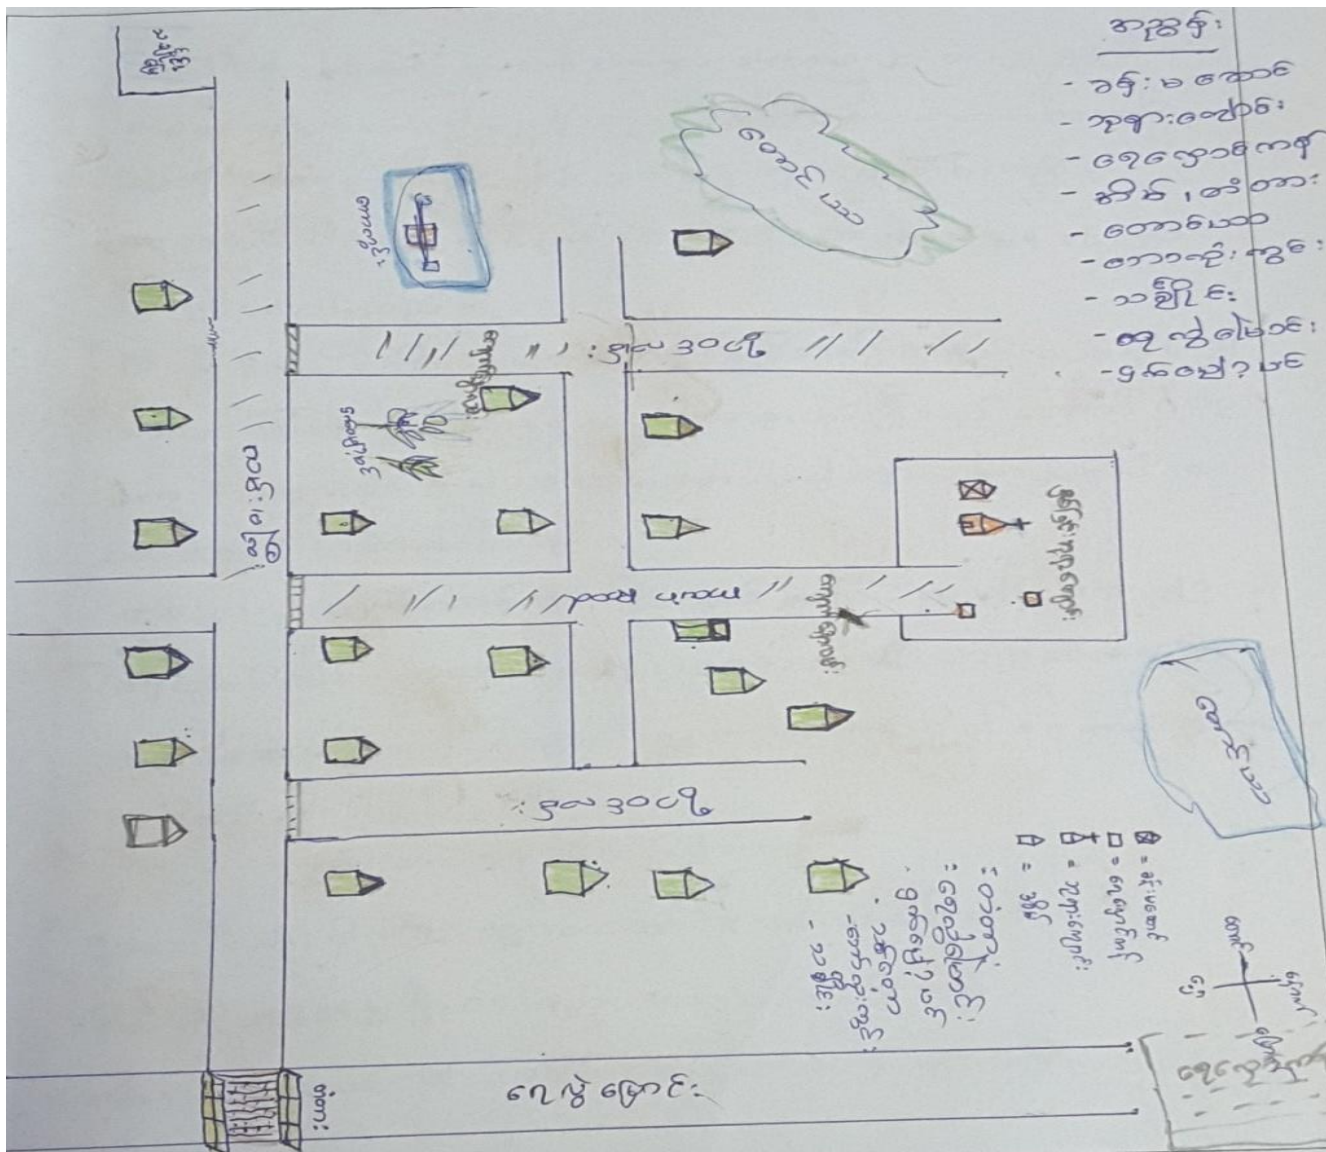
အညွှန်း
- ခန်းမဆောင်
- ဘုရားကျောင်း
- ရေလှောင်ကန်
- အိမ်၊ ဆိုင်များ
- တောင်ယာ
- တောင်ကုန်းတွင်း
- သချိုင်း
- စေတ်ပြမြောင်း
- မြက်ပေါ်မှဘင်

main Road
လမ်း ၁၀၀ ပိ
လမ်း ၁၀၀ ပိ
ချိုင်းလမ်း
ချောင်း
ရေလွှဲမြောင်း
ရေကန်
ရေကန်
စေတီ
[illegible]
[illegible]
မြောက်
တောင်
အရှေ့
အနောက်